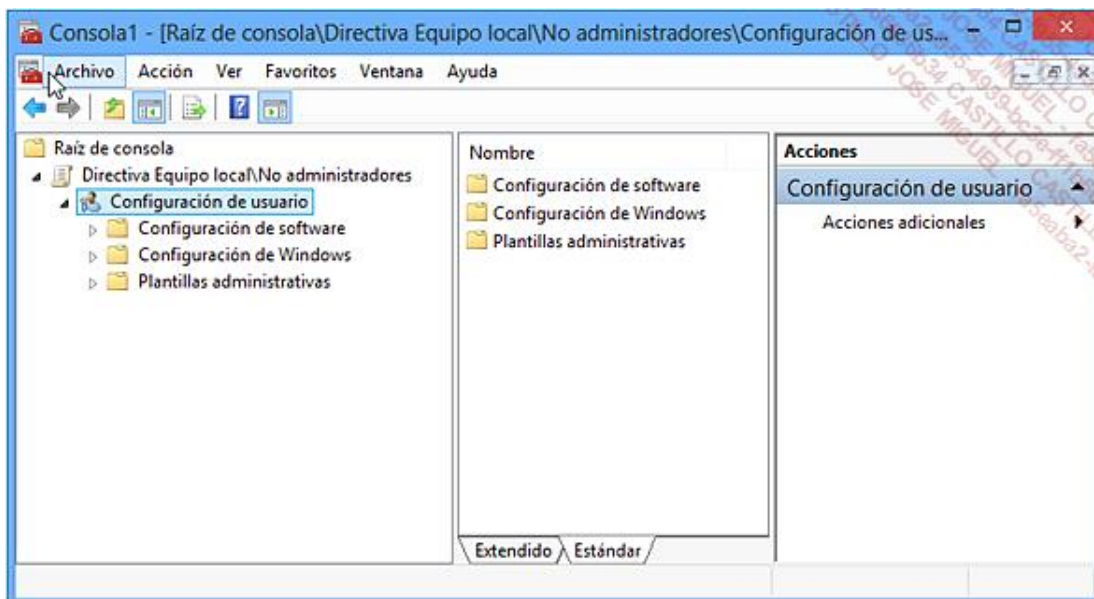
Consola1 - [Raíz de consola\Directiva Equipo local\No administradores\Configuración de us...

Archivo Acción Ver Favoritos Ventana Ayuda

Raíz de consola
Directiva Equipo local\No administradores
Configuración de usuario
Configuración de software
Configuración de Windows
Plantillas administrativas

Nombre
Configuración de software
Configuración de Windows
Plantillas administrativas

Extendido Estándar

Acciones
Configuración de usuario
Acciones adicionales

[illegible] JOSE MIGUEL CASTILLO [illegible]